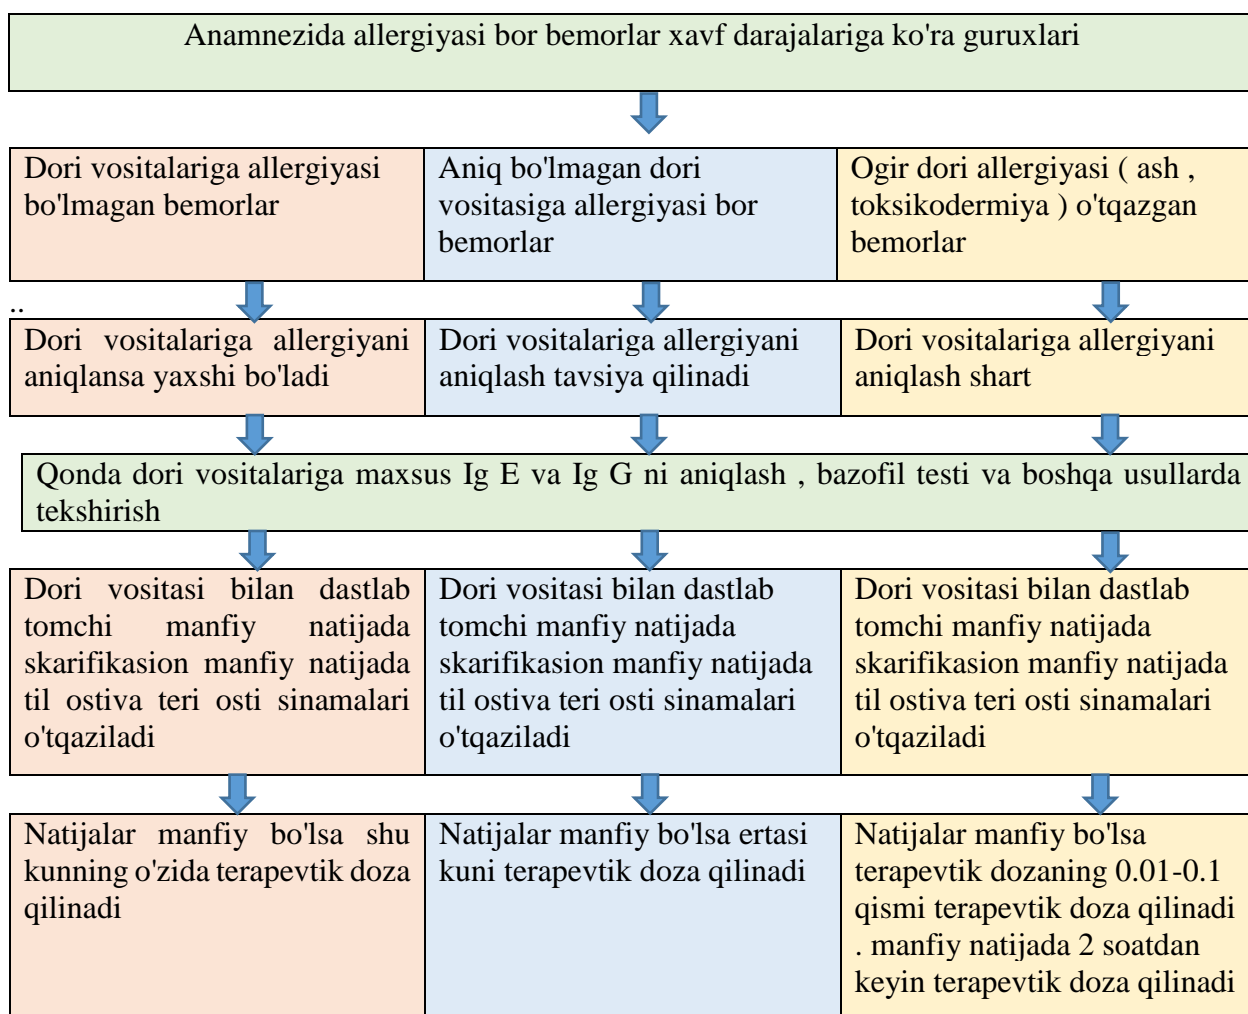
Anamnezida allergiyasi bor bemorlar xavf darajalariga ko'ra guruxlari

Dori vositalariga allergiyasi bo'lmagan bemorlar

Aniq bo'lmagan dori vositasiga allergiyasi bor bemorlar

Ogir dori allergiyasi ( ash , toksikodermiya ) o'tqazgan bemorlar

..

Dori vositalariga allergiyani aniqlansa yaxshi bo'ladi

Dori vositalariga allergiyani aniqlash tavsiya qilinadi

Dori vositalariga allergiyani aniqlash shart

Qonda dori vositalariga maxsus Ig E va Ig G ni aniqlash , bazofil testi va boshqa usullarda tekshirish

Dori vositasi bilan dastlab tomchi manfiy natijada skarifikasion manfiy natijada til ostiva teri osti sinamalari o'tqaziladi

Dori vositasi bilan dastlab tomchi manfiy natijada skarifikasion manfiy natijada til ostiva teri osti sinamalari o'tqaziladi

Dori vositasi bilan dastlab tomchi manfiy natijada skarifikasion manfiy natijada til ostiva teri osti sinamalari o'tqaziladi

Natijalar manfiy bo'lsa shu kunning o'zida terapevtik doza qilinadi

Natijalar manfiy bo'lsa ertasi kuni terapevtik doza qilinadi

Natijalar manfiy bo'lsa terapevtik dozaning 0.01-0.1 qismi terapevtik doza qilinadi . manfiy natijada 2 soatdan keyin terapevtik doza qilinadi